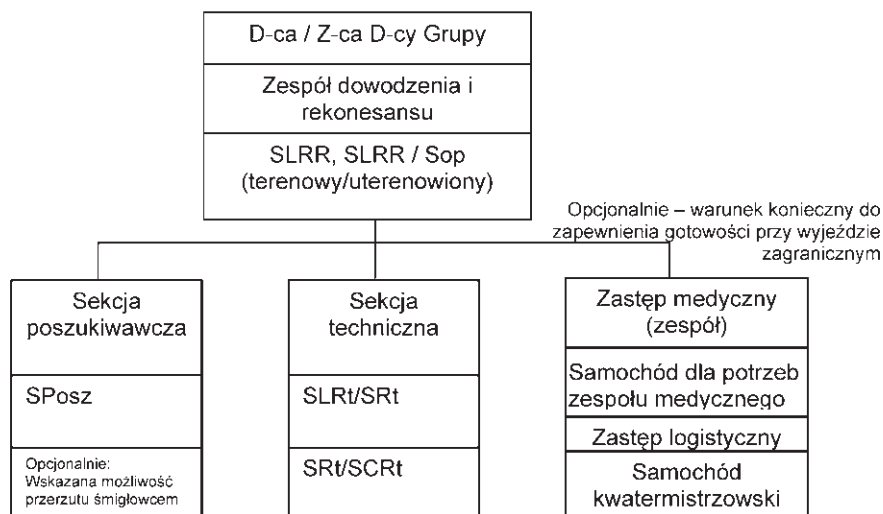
D-ca / Z-ca D-cy Grupy

Zespół dowodzenia i rekonesansu

SLRR, SLRR / Sop (terenowy/uterenowiony)

Opcjonalnie – warunek konieczny do zapewnienia gotowości przy wyjeździe zagranicznym

Sekcja poszukiwawcza

SPosz

Opcjonalnie: Wskazana możliwość przerzutu śmigłowcem

Sekcja techniczna

SLRt/SRt

SRt/SCRt

Zastęp medyczny (zespół)

Samochód dla potrzeb zespołu medycznego

Zastęp logistyczny

Samochód kwatermistrzowski